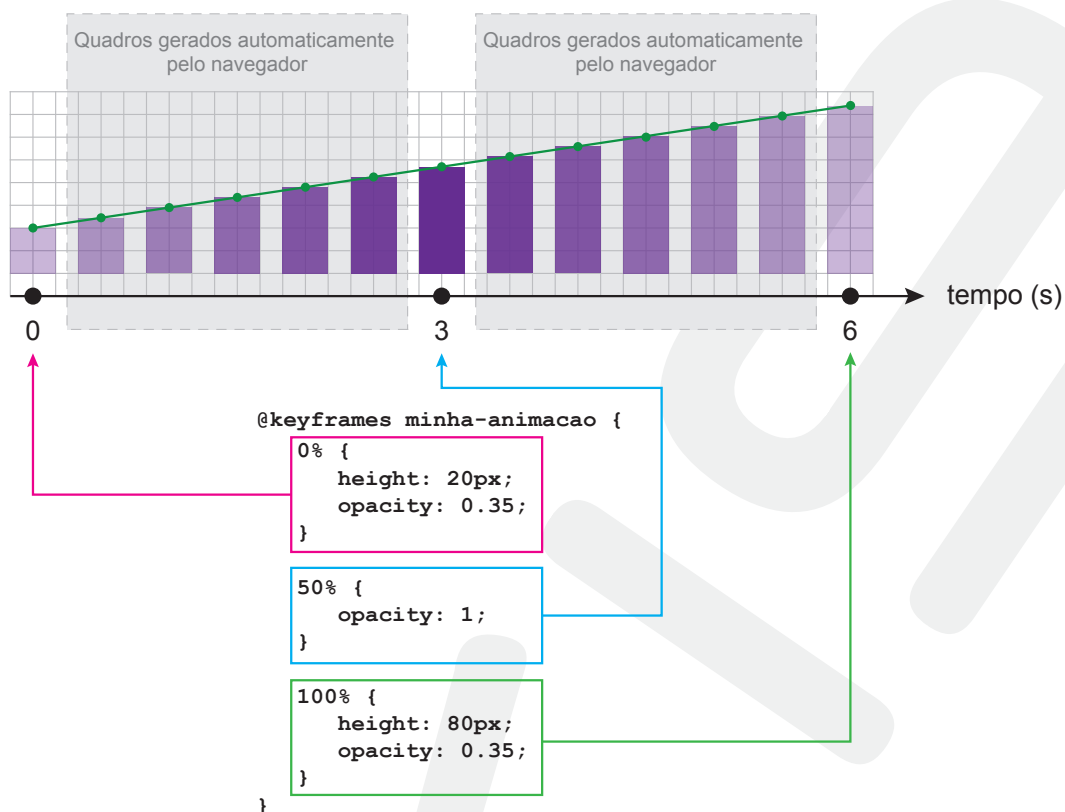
Quadros gerados automaticamente pelo navegador

Quadros gerados automaticamente pelo navegador

tempo (s)

0

3

6

@keyframes minha-animacao {
0% {
height: 20px;
opacity: 0.35;
}

50% {
opacity: 1;
}

100% {
height: 80px;
opacity: 0.35;
}
}